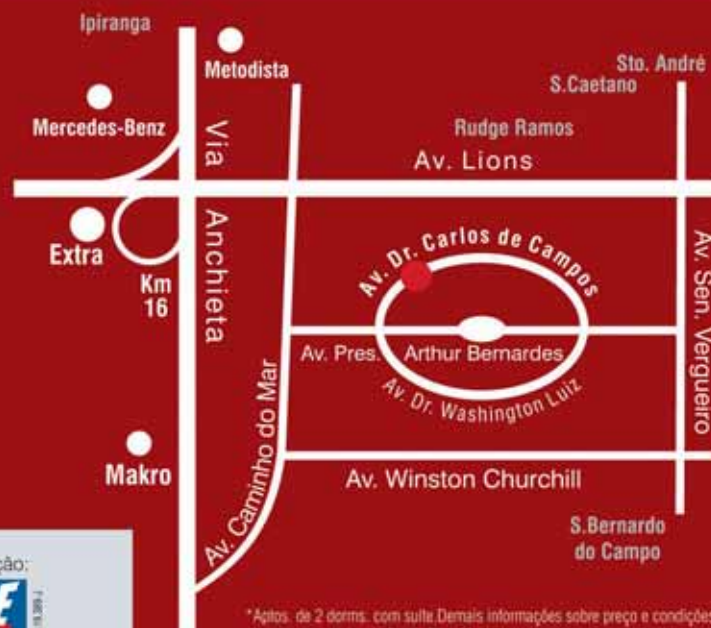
Ipiranga

Metodista

Sto. André
S.Caetano

Mercedes-Benz

Rudge Ramos

Av. Lions

Via Anchieta

Extra

Km 16

Av. Dr. Carlos de Campos

Av. Sen. Vergueiro

Av. Pres. Arthur Bernardes

Av. Dr. Washington Luiz

Av. Caminho do Mar

Makro

Av. Winston Churchill

S.Bernardo do Campo

ção:

*Aptos. de 2 dorms. com suíte.Demais informações sobre preço e condições